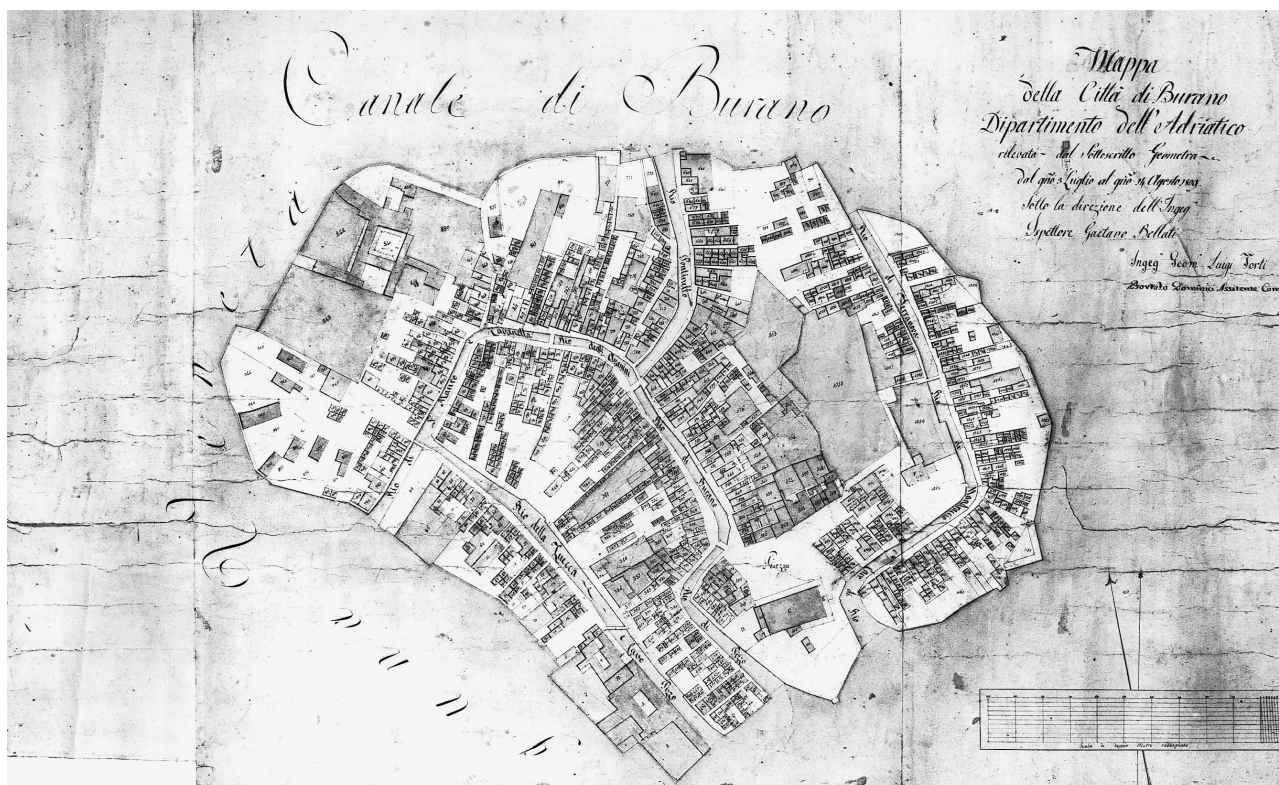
Canale di Burano

Mappa
della Città di Burano
Dipartimento dell'Adriatico
rilevata dal Sottoscritto Geometra
dal giº 3 Luglio al giº 14 Agosto 1809
sotto la direzione dell'Ingeg
Ispettore Gaetano Bellati

Ingeg Geom Luigi Forti
Bovardo Dominico Assistente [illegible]

Rio della Zucca
Rio di Mazzorbo
Cavanella
Rio Pontinello
Rio di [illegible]

Scala di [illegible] Metri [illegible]